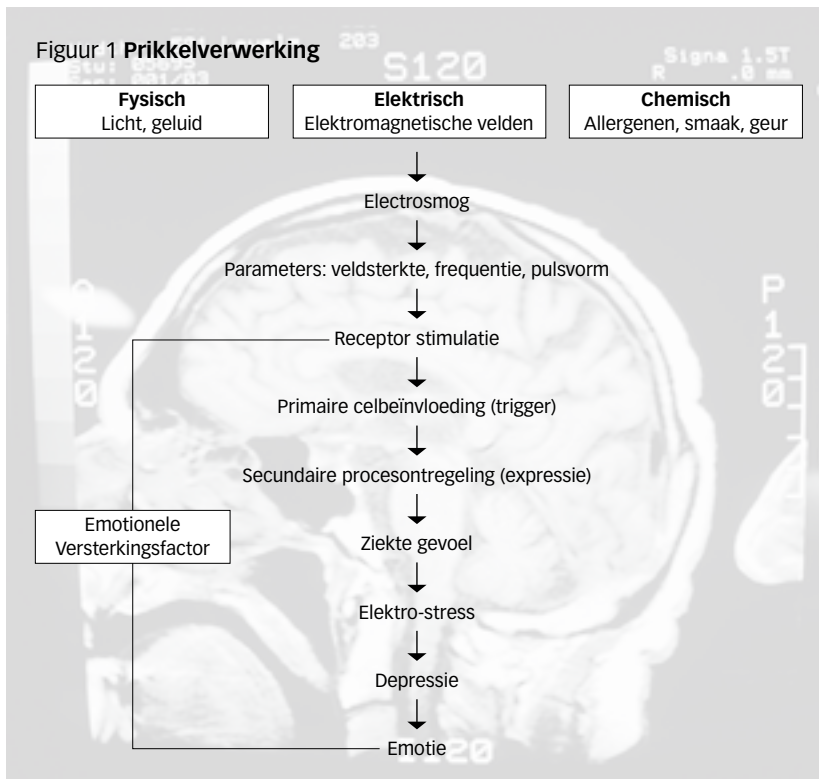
Figuur 1 **Prikkelverwerking**

**Fysisch**
Licht, geluid

**Elektrisch**
Elektromagnetische velden

**Chemisch**
Allergenen, smaak, geur

Electrosmog

Parameters: veldsterkte, frequentie, pulsvorm

Receptor stimulatie

Primaire celbeïnvloeding (trigger)

Secundaire procesontregeling (expressie)

Emotionele Versterkingsfactor

Ziekte gevoel

Elektro-stress

Depressie

Emotie